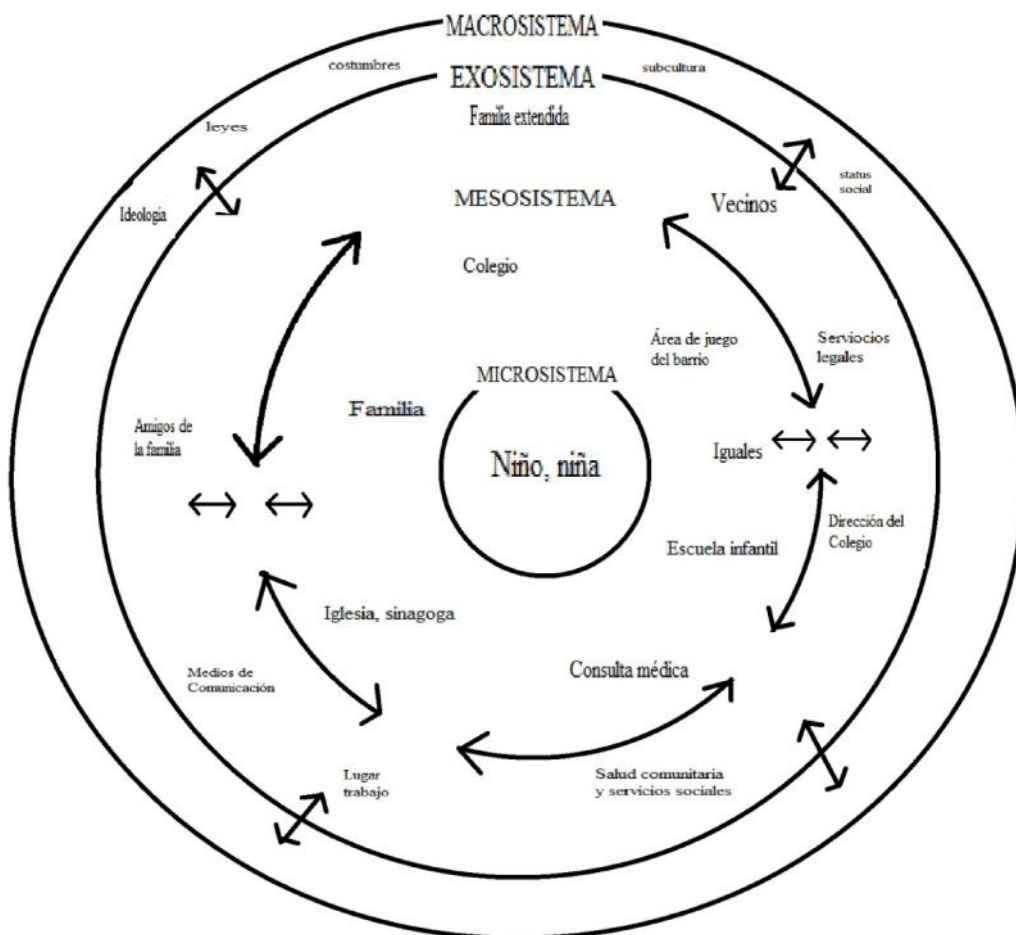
MACROSISTEMA

costumbres

EXOSISTEMA

subcultura

Familia extendida

leyes

status social

Ideologia

MESOSISTEMA

Vecinos

Colegio

Área de juego del barrio

Serviocios legales

MICROSISTEMA

Familia

Amigos de la familia

Niño, niña

Iguales $\leftrightarrow$ $\leftrightarrow$

$\leftrightarrow$ $\leftrightarrow$

Dirección del Colegio

Escuela infantil

Iglesia, sinagoga

Medios de Comunicación

Consulta médica

Lugar trabajo

Salud comunitaria y servicios sociales